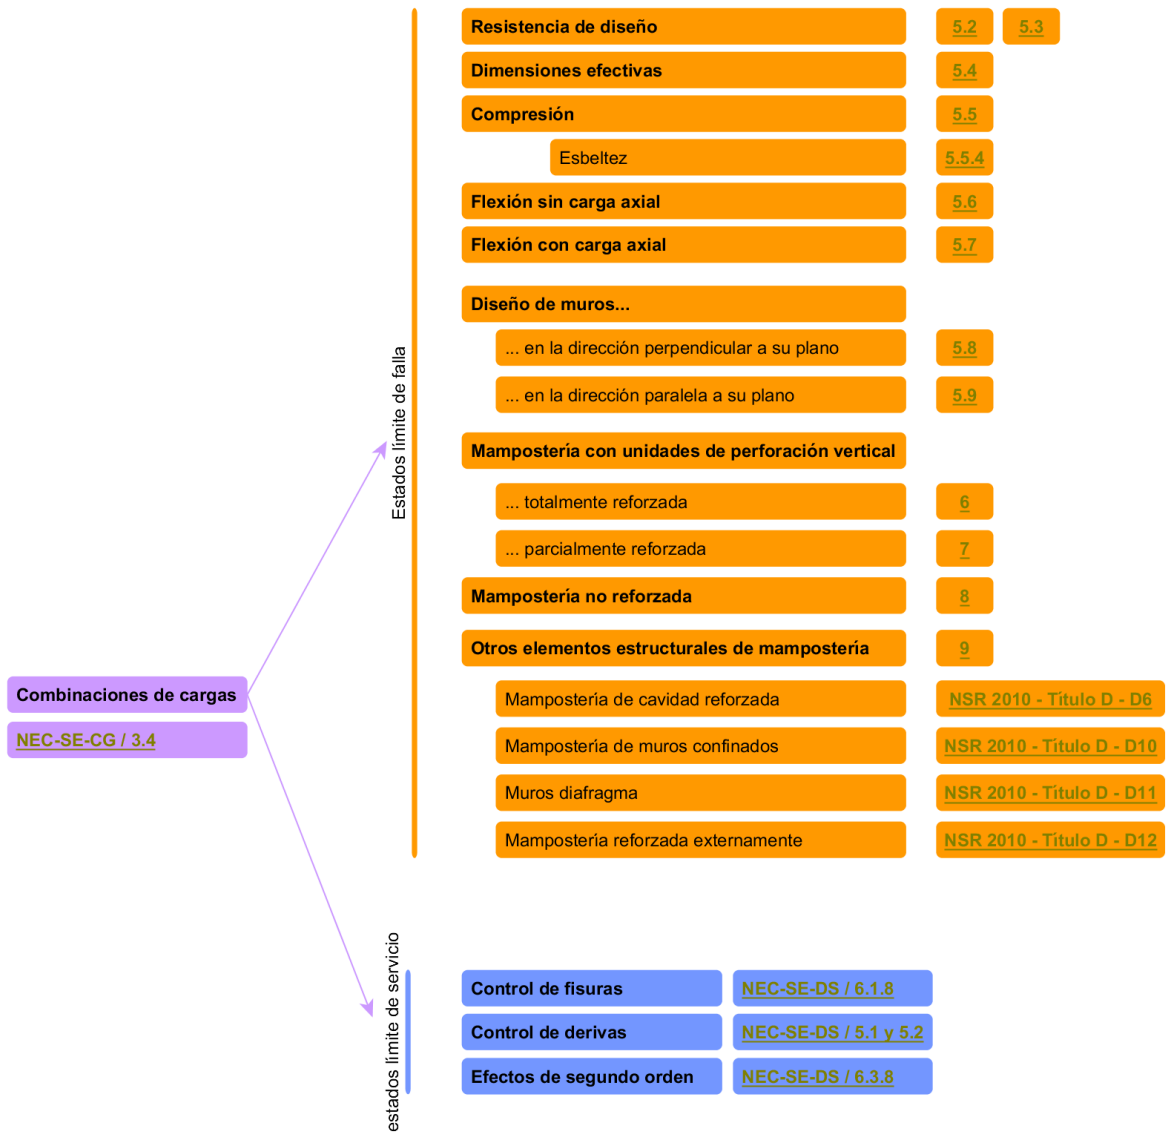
Combinaciones de cargas

NEC-SE-CG / 3.4

Estados límite de falla

Resistencia de diseño 5.2 5.3

Dimensiones efectivas 5.4

Compresión 5.5

Esbeltez 5.5.4

Flexión sin carga axial 5.6

Flexión con carga axial 5.7

Diseño de muros...

... en la dirección perpendicular a su plano 5.8

... en la dirección paralela a su plano 5.9

Mampostería con unidades de perforación vertical

... totalmente reforzada 6

... parcialmente reforzada 7

Mampostería no reforzada 8

Otros elementos estructurales de mampostería 9

Mampostería de cavidad reforzada NSR 2010 - Título D - D6

Mampostería de muros confinados NSR 2010 - Título D - D10

Muros diafragma NSR 2010 - Título D - D11

Mampostería reforzada externamente NSR 2010 - Título D - D12

estados límite de servicio

Control de fisuras NEC-SE-DS / 6.1.8

Control de derivas NEC-SE-DS / 5.1 y 5.2

Efectos de segundo orden NEC-SE-DS / 6.3.8